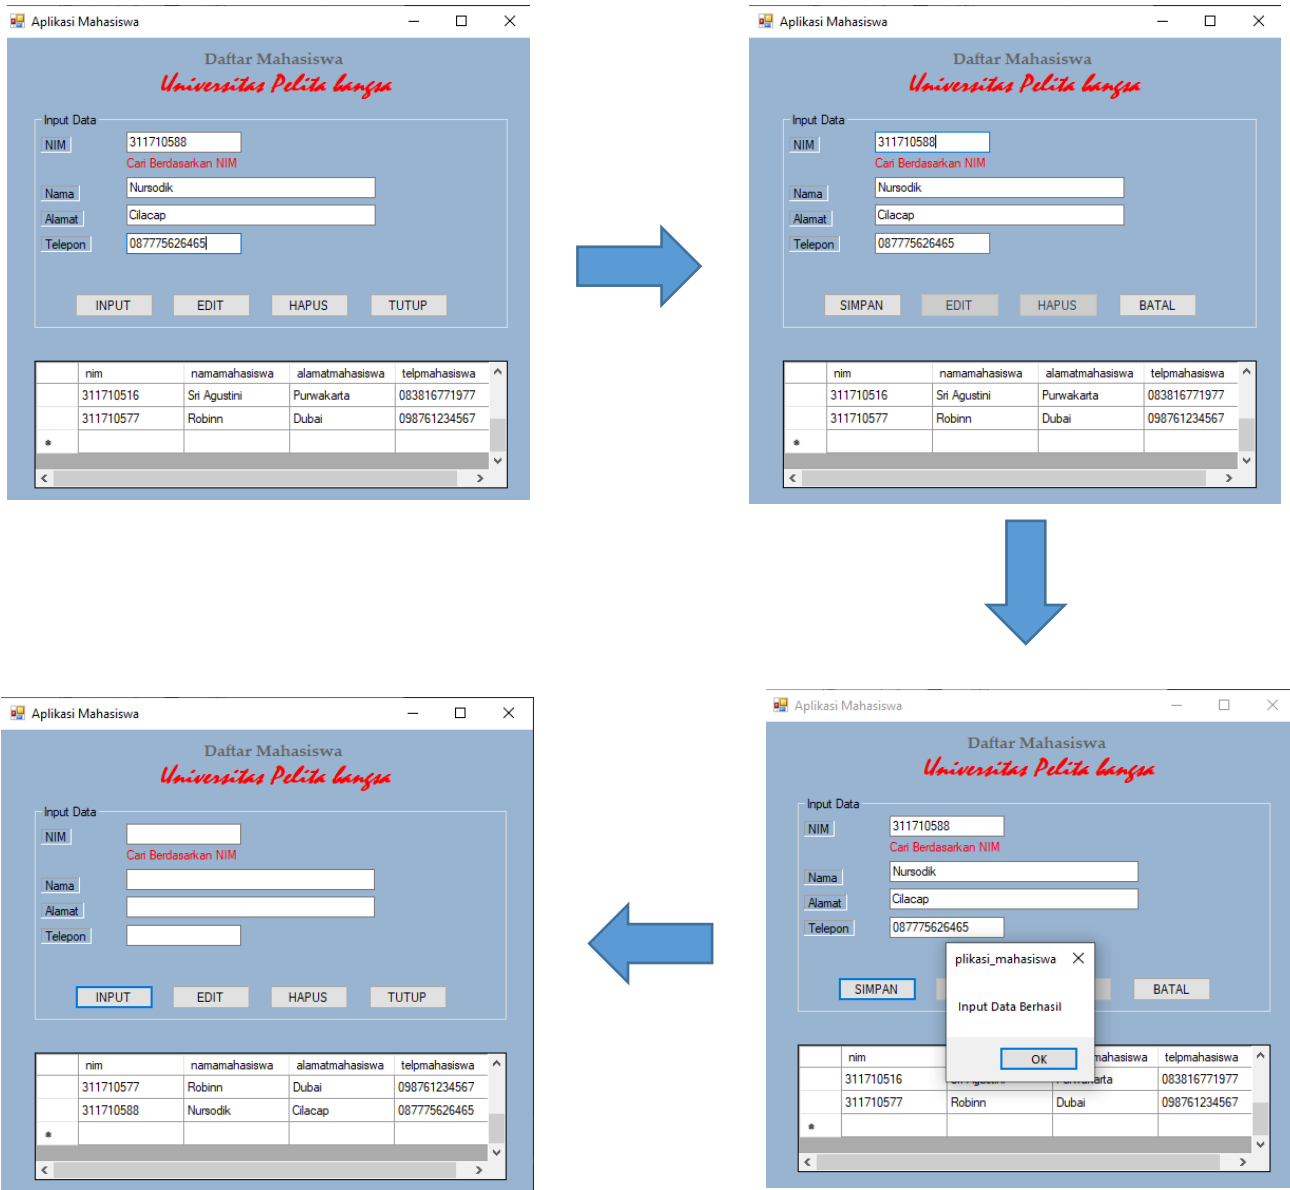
Aplikasi Mahasiswa

Daftar Mahasiswa
Universitas Pelita bangsa

Input Data
NIM 311710588
Cari Berdasarkan NIM
Nama Nursodik
Alamat Cilacap
Telepon 087775626465

INPUT EDIT HAPUS TUTUP

| | nim | namamahasiswa | alamatmahasiswa | telpmahasiswa |
|---|---|---|---|---|
| | 311710516 | Sri Agustini | Purwakarta | 083816771977 |
| | 311710577 | Robinn | Dubai | 098761234567 |
| * | | | | |

Aplikasi Mahasiswa

Daftar Mahasiswa
Universitas Pelita bangsa

Input Data
NIM 311710588
Cari Berdasarkan NIM
Nama Nursodik
Alamat Cilacap
Telepon 087775626465

SIMPAN EDIT HAPUS BATAL

| | nim | namamahasiswa | alamatmahasiswa | telpmahasiswa |
|---|---|---|---|---|
| | 311710516 | Sri Agustini | Purwakarta | 083816771977 |
| | 311710577 | Robinn | Dubai | 098761234567 |
| * | | | | |

Aplikasi Mahasiswa

Daftar Mahasiswa
Universitas Pelita bangsa

Input Data
NIM
Cari Berdasarkan NIM
Nama
Alamat
Telepon

INPUT EDIT HAPUS TUTUP

| | nim | namamahasiswa | alamatmahasiswa | telpmahasiswa |
|---|---|---|---|---|
| | 311710577 | Robinn | Dubai | 098761234567 |
| | 311710588 | Nursodik | Cilacap | 087775626465 |
| * | | | | |

Aplikasi Mahasiswa

Daftar Mahasiswa
Universitas Pelita bangsa

Input Data
NIM 311710588
Cari Berdasarkan NIM
Nama Nursodik
Alamat Cilacap
Telepon 087775626465

SIMPAN BATAL

plikasi_mahasiswa
Input Data Berhasil
OK

| | nim | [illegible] | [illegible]ahasiswa | telpmahasiswa |
|---|---|---|---|---|
| | 311710516 | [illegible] | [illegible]arta | 083816771977 |
| | 311710577 | Robinn | Dubai | 098761234567 |
| * | | | | |